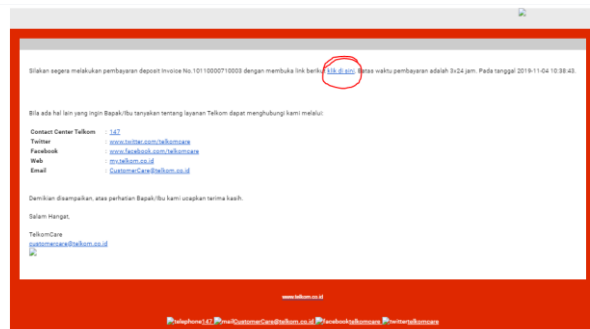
Silakan segera melakukan pembayaran deposit Invoice No.10110000710003 dengan membuka link berikut klik di sini. Batas waktu pembayaran adalah 3x24 jam. Pada tanggal 2019-11-04 10:38:43.

Bila ada hal lain yang ingin Bapak/Ibu tanyakan tentang layanan Telkom dapat menghubungi kami melalui:

| | |
|---|---|
| Contact Center Telkom | : 147 |
| Twitter | : www.twitter.com/telkomcare |
| Facebook | : www.facebook.com/telkomcare |
| Web | : my.telkom.co.id |
| Email | : CustomerCare@telkom.co.id |

Demikian disampaikan, atas perhatian Bapak/Ibu kami ucapkan terima kasih.

Salam Hangat,

TelkomCare
customercare@telkom.co.id

www.telkom.co.id

telephone147 mailCustomerCare@telkom.co.id facebooktelkomcare twittertelkomcare